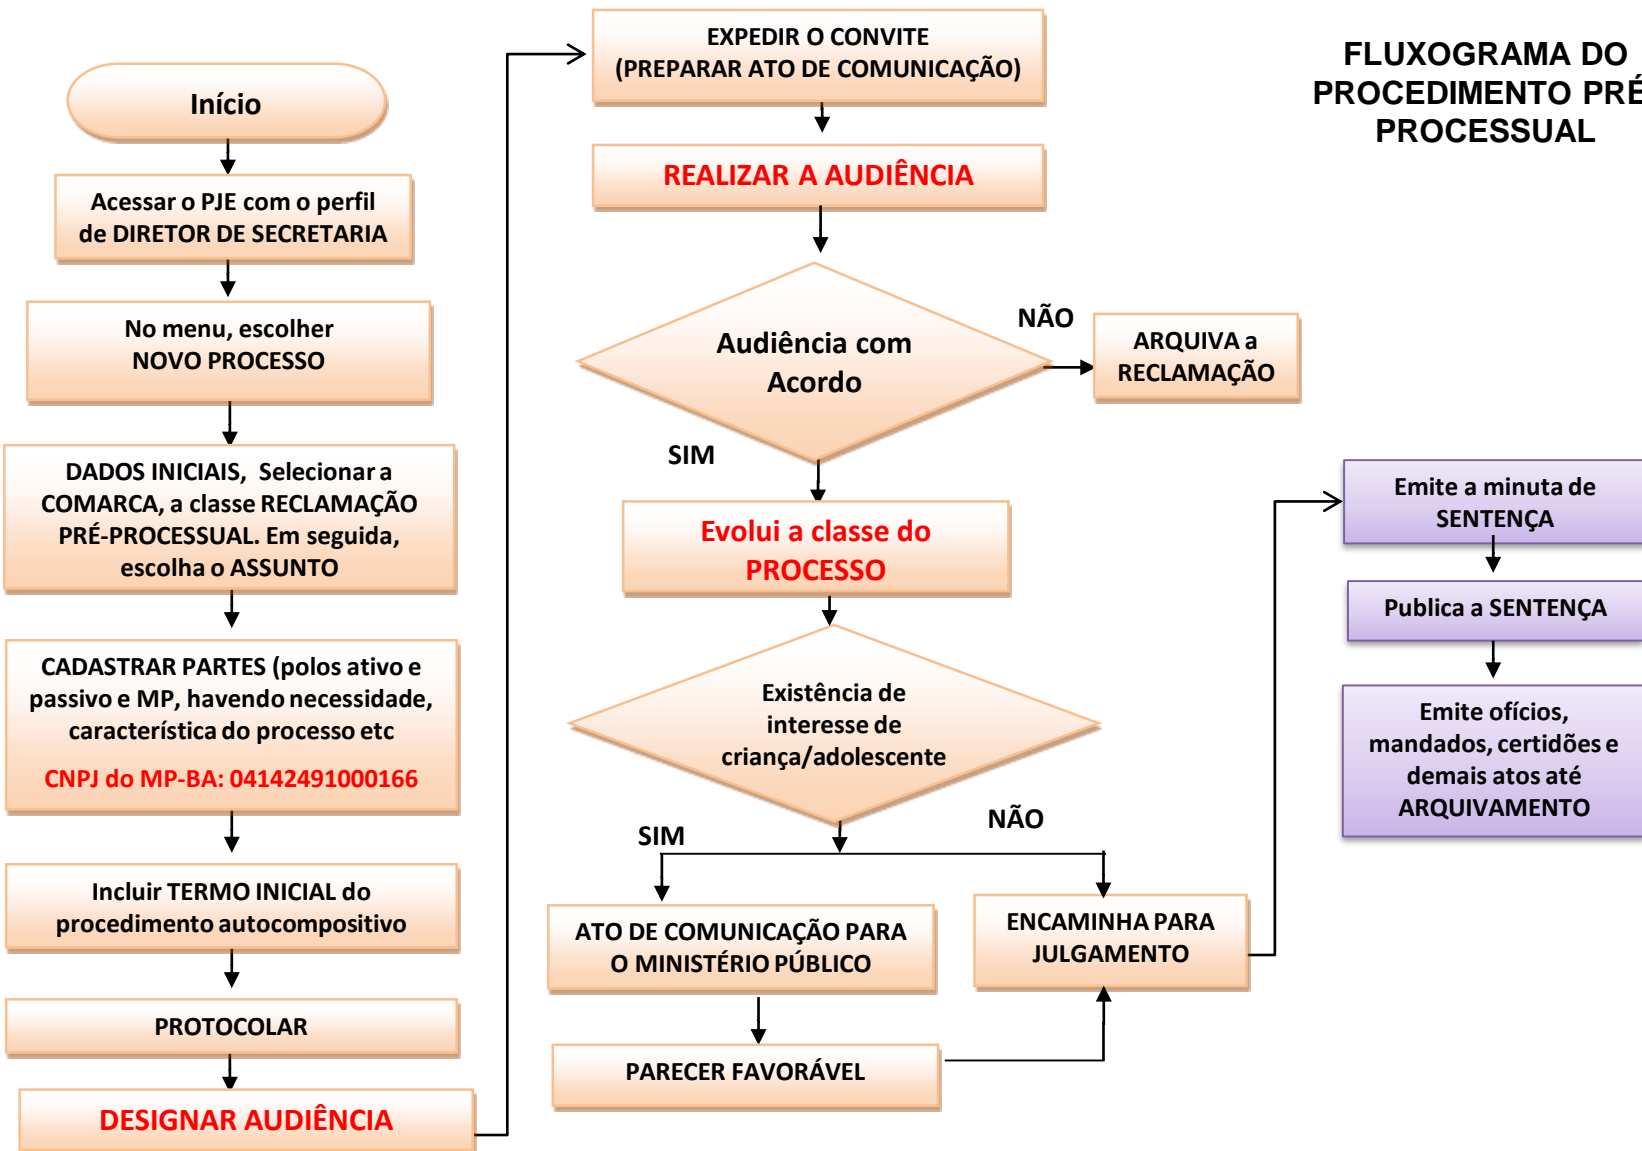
FLUXOGRAMA DO PROCEDIMENTO PRÉ PROCESSUAL

Início

Acessar o PJE com o perfil de DIRETOR DE SECRETARIA

No menu, escolher NOVO PROCESSO

DADOS INICIAIS, Selecionar a COMARCA, a classe RECLAMAÇÃO PRÉ-PROCESSUAL. Em seguida, escolha o ASSUNTO

CADASTRAR PARTES (polos ativo e passivo e MP, havendo necessidade, característica do processo etc

CNPJ do MP-BA: 04142491000166

Incluir TERMO INICIAL do procedimento autocompositivo

PROTOCOLAR

DESIGNAR AUDIÊNCIA

EXPEDIR O CONVITE (PREPARAR ATO DE COMUNICAÇÃO)

REALIZAR A AUDIÊNCIA

Audiência com Acordo

NÃO

ARQUIVA a RECLAMAÇÃO

SIM

Evolui a classe do PROCESSO

Existência de interesse de criança/adolescente

SIM

NÃO

ATO DE COMUNICAÇÃO PARA O MINISTÉRIO PÚBLICO

PARECER FAVORÁVEL

ENCAMINHA PARA JULGAMENTO

Emite a minuta de SENTENÇA

Publica a SENTENÇA

Emite ofícios, mandados, certidões e demais atos até ARQUIVAMENTO